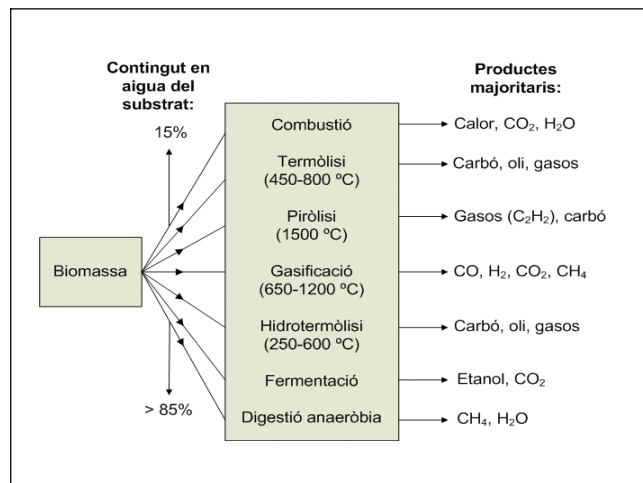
Contingut en aigua del substrat:

15%

> 85%

Biomassa

Combustió

Termòlisi (450-800 ºC)

Piròlisi (1500 ºC)

Gasificació (650-1200 ºC)

Hidrotermòlisi (250-600 ºC)

Fermentació

Digestió anaeròbia

Productes majoritaris:

Calor, $CO_2$, $H_2O$

Carbó, oli, gasos

Gasos ($C_2H_2$), carbó

CO, $H_2$, $CO_2$, $CH_4$

Carbó, oli, gasos

Etanol, $CO_2$

$CH_4$, $H_2O$